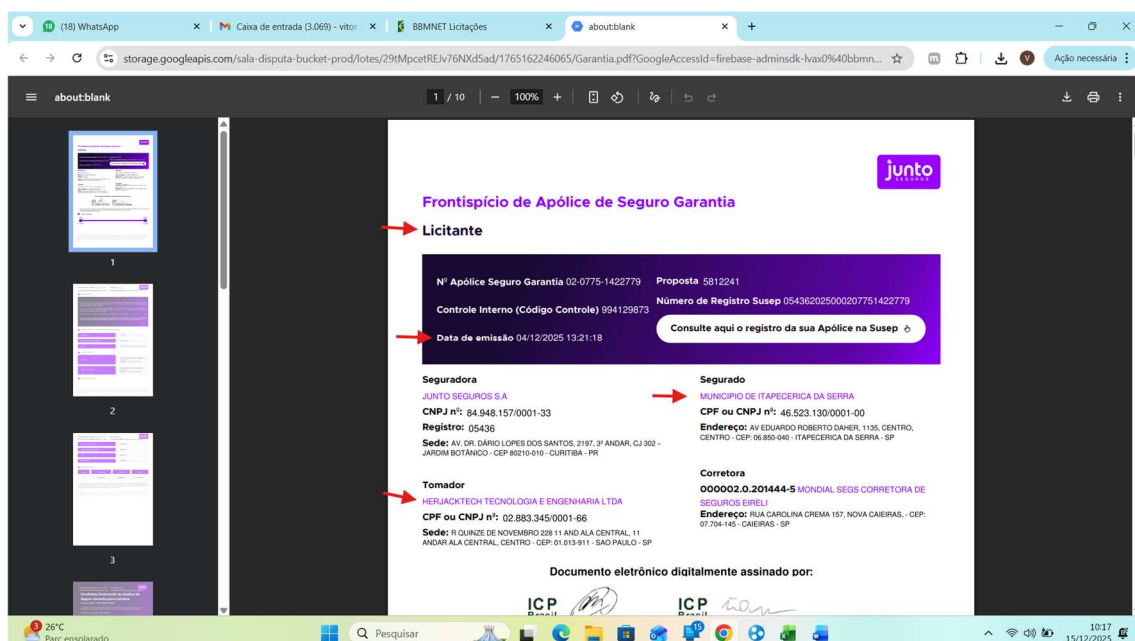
(18) WhatsApp
Caixa de entrada (3.069) - vitor
BBMNET Licitações
about:blank
storage.googleapis.com/sala-disputa-bucket-prod/lotes/29tMpcetREJv76NXd5ad/1765162246065/Garantia.pdf?GoogleAccessId=firebase-adminsdk-lvax0%40bbmn...
Ação necessária
about:blank
1 / 10 | − 100% +

1
2
3

junto SEGUROS

Frontispício de Apólice de Seguro Garantia

Licitante

Nº Apólice Seguro Garantia 02-0775-1422779
Proposta 5812241
Controle Interno (Código Controle) 994129873
Número de Registro Susep 05436202500020775142279
Data de emissão 04/12/2025 13:21:18
Consulte aqui o registro da sua Apólice na Susep

Seguradora
JUNTO SEGUROS S.A
CNPJ nº: 84.948.157/0001-33
Registro: 05436
Sede: AV. DR. DÁRIO LOPES DOS SANTOS, 2197, 3º ANDAR, CJ 302 - JARDIM BOTÂNICO - CEP 80210-010 - CURITIBA - PR

Segurado
MUNICIPIO DE ITAPECERICA DA SERRA
CPF ou CNPJ nº: 46.523.130/0001-00
Endereço: AV EDUARDO ROBERTO DAHER, 1135, CENTRO, CENTRO - CEP: 06.850-040 - ITAPECERICA DA SERRA - SP

Corretora
000002.0.201444-5 MONDIAL SEGS CORRETORA DE SEGUROS EIRELI
Endereço: RUA CAROLINA CREMA 157, NOVA CAIEIRAS, - CEP: 07.704-145 - CAIEIRAS - SP

Tomador
HERJACKTECH TECNOLOGIA E ENGENHARIA LTDA
CPF ou CNPJ nº: 02.883.345/0001-66
Sede: R QUINZE DE NOVEMBRO 228 11 AND ALA CENTRAL, 11 ANDAR ALA CENTRAL, CENTRO - CEP: 01.013-911 - SAO PAULO - SP

Documento eletrônico digitalmente assinado por:

ICP Brasil
ICP Brasil

26°C
Parc ensolarado
Pesquisar
10:17
15/12/2025